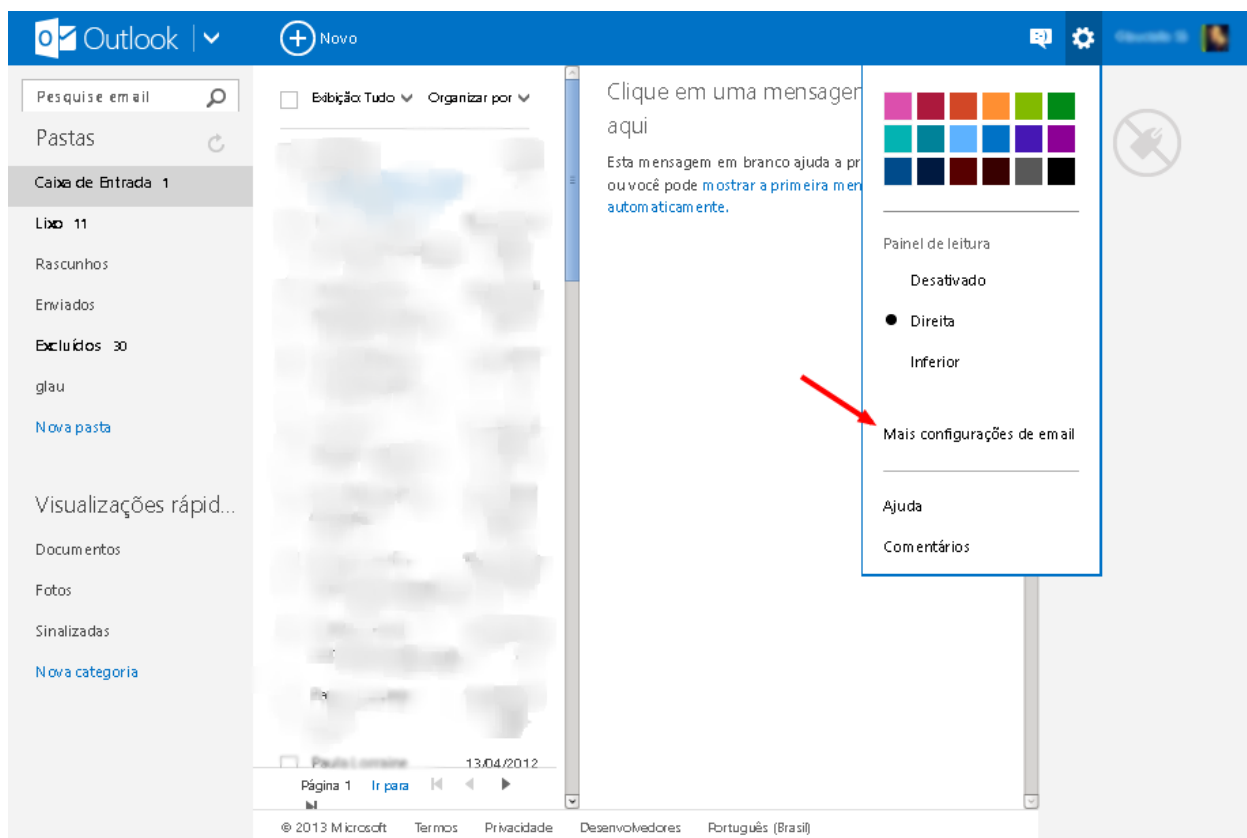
Outlook
Novo

Pesquise email
Pastas
Caixa de Entrada 1
Lixo 11
Rascunhos
Enviados
Excluídos 30
glau
Nova pasta

Visualizações rápid...
Documentos
Fotos
Sinalizadas
Nova categoria

Exibição: Tudo
Organizar por

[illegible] 13/04/2012

Página 1 Ir para

Clique em uma mensagem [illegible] aqui
Esta mensagem em branco ajuda a pr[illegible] ou você pode mostrar a primeira men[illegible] automaticamente.

Painel de leitura
Desativado
Direita
Inferior

Mais configurações de email

Ajuda
Comentários

© 2013 Microsoft Termos Privacidade Desenvolvedores Português (Brasil)